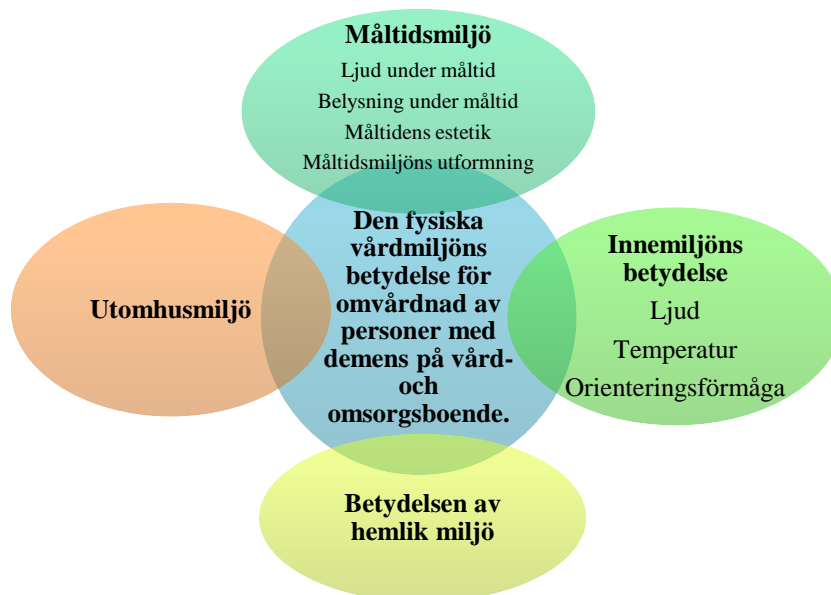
Måltidsmiljö
Ljud under måltid
Belysning under måltid
Måltidens estetik
Måltidsmiljöns utformning

Utomhusmiljö

Den fysiska vårdmiljöns betydelse för omvårdnad av personer med demens på vård- och omsorgsboende.

Innemiljöns betydelse
Ljud
Temperatur
Orienteringsförmåga

Betydelsen av hemlik miljö